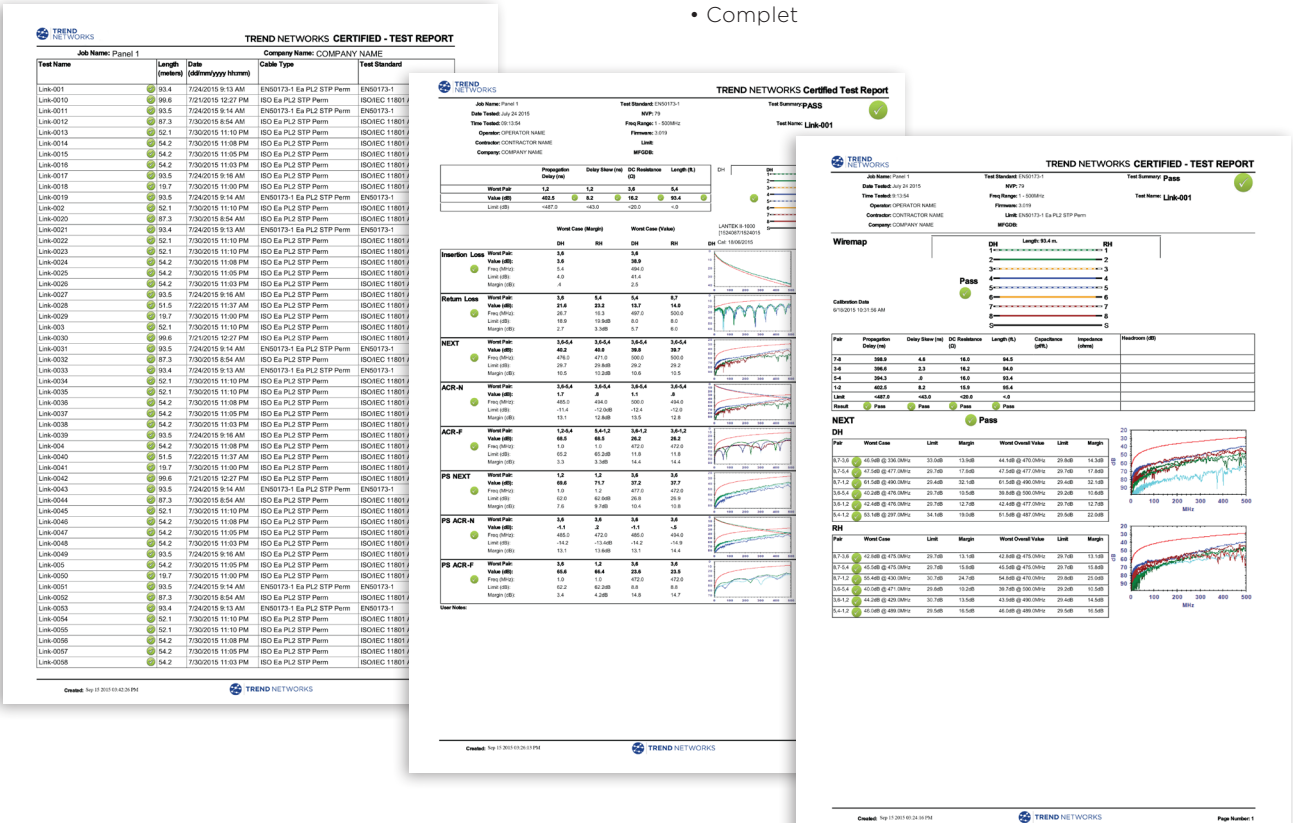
• Complet

TREND NETWORKS
TREND NETWORKS CERTIFIED - TEST REPORT
Job Name: Panel 1
Company Name: COMPANY NAME

| Test Name | Length (meters) | Date (dd/mm/yyyy hh:mm) | Cable Type | Test Standard |
|---|---|---|---|---|
| Link-001 | 93.4 | 7/24/2015 9:13 AM | EN50173-1 Ea PL2 STP Perm | EN50173-1 |
| Link-0010 | 99.6 | 7/21/2015 12:27 PM | ISO Ea PL2 STP Perm | ISO/IEC 11801 |
| Link-0011 | 93.5 | 7/24/2015 9:14 AM | EN50173-1 Ea PL2 STP Perm | EN50173-1 |
| Link-0012 | 87.3 | 7/30/2015 8:54 AM | ISO Ea PL2 STP Perm | ISO/IEC 11801 |
| Link-0013 | 52.1 | 7/30/2015 11:10 PM | ISO Ea PL2 STP Perm | ISO/IEC 11801 |
| Link-0014 | 54.2 | 7/30/2015 11:08 PM | ISO Ea PL2 STP Perm | ISO/IEC 11801 |
| Link-0015 | 54.2 | 7/30/2015 11:05 PM | ISO Ea PL2 STP Perm | ISO/IEC 11801 |
| Link-0016 | 54.2 | 7/30/2015 11:03 PM | ISO Ea PL2 STP Perm | ISO/IEC 11801 |
| Link-0017 | 93.5 | 7/24/2015 9:16 AM | ISO Ea PL2 STP Perm | ISO/IEC 11801 |
| Link-0018 | 19.7 | 7/30/2015 11:00 PM | ISO Ea PL2 STP Perm | ISO/IEC 11801 |
| Link-0019 | 93.5 | 7/24/2015 9:14 AM | EN50173-1 Ea PL2 STP Perm | EN50173-1 |
| Link-002 | 52.1 | 7/30/2015 11:10 PM | ISO Ea PL2 STP Perm | ISO/IEC 11801 |
| Link-0020 | 87.3 | 7/30/2015 8:54 AM | ISO Ea PL2 STP Perm | ISO/IEC 11801 |
| Link-0021 | 93.4 | 7/24/2015 9:13 AM | EN50173-1 Ea PL2 STP Perm | EN50173-1 |
| Link-0022 | 52.1 | 7/30/2015 11:10 PM | ISO Ea PL2 STP Perm | ISO/IEC 11801 |
| Link-0023 | 52.1 | 7/30/2015 11:10 PM | ISO Ea PL2 STP Perm | ISO/IEC 11801 |
| Link-0024 | 54.2 | 7/30/2015 11:08 PM | ISO Ea PL2 STP Perm | ISO/IEC 11801 |
| Link-0025 | 54.2 | 7/30/2015 11:05 PM | ISO Ea PL2 STP Perm | ISO/IEC 11801 |
| Link-0026 | 54.2 | 7/30/2015 11:03 PM | ISO Ea PL2 STP Perm | ISO/IEC 11801 |
| Link-0027 | 93.5 | 7/24/2015 9:16 AM | ISO Ea PL2 STP Perm | ISO/IEC 11801 |
| Link-0028 | 51.5 | 7/22/2015 11:37 AM | ISO Ea PL2 STP Perm | ISO/IEC 11801 |
| Link-0029 | 19.7 | 7/30/2015 11:00 PM | ISO Ea PL2 STP Perm | ISO/IEC 11801 |
| Link-003 | 52.1 | 7/30/2015 11:10 PM | ISO Ea PL2 STP Perm | ISO/IEC 11801 |
| Link-0030 | 99.6 | 7/21/2015 12:27 PM | ISO Ea PL2 STP Perm | ISO/IEC 11801 |
| Link-0031 | 93.5 | 7/24/2015 9:14 AM | EN50173-1 Ea PL2 STP Perm | EN50173-1 |
| Link-0032 | 87.3 | 7/30/2015 8:54 AM | ISO Ea PL2 STP Perm | ISO/IEC 11801 |
| Link-0033 | 93.4 | 7/24/2015 9:13 AM | EN50173-1 Ea PL2 STP Perm | EN50173-1 |
| Link-0034 | 52.1 | 7/30/2015 11:10 PM | ISO Ea PL2 STP Perm | ISO/IEC 11801 |
| Link-0035 | 52.1 | 7/30/2015 11:10 PM | ISO Ea PL2 STP Perm | ISO/IEC 11801 |
| Link-0036 | 54.2 | 7/30/2015 11:08 PM | ISO Ea PL2 STP Perm | ISO/IEC 11801 |
| Link-0037 | 54.2 | 7/30/2015 11:05 PM | ISO Ea PL2 STP Perm | ISO/IEC 11801 |
| Link-0038 | 54.2 | 7/30/2015 11:03 PM | ISO Ea PL2 STP Perm | ISO/IEC 11801 |
| Link-0039 | 93.5 | 7/24/2015 9:16 AM | ISO Ea PL2 STP Perm | ISO/IEC 11801 |
| Link-004 | 54.2 | 7/30/2015 11:08 PM | ISO Ea PL2 STP Perm | ISO/IEC 11801 |
| Link-0040 | 51.5 | 7/22/2015 11:37 AM | ISO Ea PL2 STP Perm | ISO/IEC 11801 |
| Link-0041 | 19.7 | 7/30/2015 11:00 PM | ISO Ea PL2 STP Perm | ISO/IEC 11801 |
| Link-0042 | 99.6 | 7/21/2015 12:27 PM | ISO Ea PL2 STP Perm | ISO/IEC 11801 |
| Link-0043 | 93.5 | 7/24/2015 9:14 AM | EN50173-1 Ea PL2 STP Perm | EN50173-1 |
| Link-0044 | 87.3 | 7/30/2015 8:54 AM | ISO Ea PL2 STP Perm | ISO/IEC 11801 |
| Link-0045 | 52.1 | 7/30/2015 11:10 PM | ISO Ea PL2 STP Perm | ISO/IEC 11801 |
| Link-0046 | 54.2 | 7/30/2015 11:08 PM | ISO Ea PL2 STP Perm | ISO/IEC 11801 |
| Link-0047 | 54.2 | 7/30/2015 11:05 PM | ISO Ea PL2 STP Perm | ISO/IEC 11801 |
| Link-0048 | 54.2 | 7/30/2015 11:03 PM | ISO Ea PL2 STP Perm | ISO/IEC 11801 |
| Link-0049 | 93.5 | 7/24/2015 9:16 AM | ISO Ea PL2 STP Perm | ISO/IEC 11801 |
| Link-005 | 54.2 | 7/30/2015 11:05 PM | ISO Ea PL2 STP Perm | ISO/IEC 11801 |
| Link-0050 | 19.7 | 7/30/2015 11:00 PM | ISO Ea PL2 STP Perm | ISO/IEC 11801 |
| Link-0051 | 93.5 | 7/24/2015 9:14 AM | EN50173-1 Ea PL2 STP Perm | EN50173-1 |
| Link-0052 | 87.3 | 7/30/2015 8:54 AM | ISO Ea PL2 STP Perm | ISO/IEC 11801 |
| Link-0053 | 93.4 | 7/24/2015 9:13 AM | EN50173-1 Ea PL2 STP Perm | EN50173-1 |
| Link-0054 | 52.1 | 7/30/2015 11:10 PM | ISO Ea PL2 STP Perm | ISO/IEC 11801 |
| Link-0055 | 52.1 | 7/30/2015 11:10 PM | ISO Ea PL2 STP Perm | ISO/IEC 11801 |
| Link-0056 | 54.2 | 7/30/2015 11:08 PM | ISO Ea PL2 STP Perm | ISO/IEC 11801 |
| Link-0057 | 54.2 | 7/30/2015 11:05 PM | ISO Ea PL2 STP Perm | ISO/IEC 11801 |
| Link-0058 | 54.2 | 7/30/2015 11:03 PM | ISO Ea PL2 STP Perm | ISO/IEC 11801 |

Created: Sep 15 2015 03:42:26 PM
TREND NETWORKS

TREND NETWORKS
TREND NETWORKS Certified Test Report
Job Name: Panel 1
Date Tested: July 24 2015
Time Tested: 09:13:54
Operator: OPERATOR NAME
Contractor: CONTRACTOR NAME
Company: COMPANY NAME
Test Standard: EN50173-1
NVP: 79
Freq Range: 1 - 500MHz
Firmware: 3.019
Limit:
MFGDB:
Test Summary: PASS
Test Name: Link-001

| | Propagation Delay (ns) | Delay Skew (ns) | DC Resistance (Ω) | Length (ft.) |
|---|---|---|---|---|
| Worst Pair | 1,2 | 1,2 | 3,6 | 5,4 |
| Value (dB) | 402.5 | 8.2 | 16.2 | 93.4 |
| Limit (dB) | <487.0 | <43.0 | <20.0 | <.0 |

DH
LANTEK II-1000 [1524087/1524015
Cal: 18/06/2015

| | | Worst Case (Margin) DH | RH | Worst Case (Value) DH | RH |
|---|---|---|---|---|---|
| Insertion Loss | Worst Pair: | 3,6 | | 3,6 | |
| | Value (dB): | 3.6 | | 38.9 | |
| | Freq (MHz): | 5.4 | | 494.0 | |
| | Limit (dB): | 4.0 | | 41.4 | |
| | Margin (dB): | .4 | | 2.5 | |
| Return Loss | Worst Pair: | 3,6 | 5,4 | 5,4 | 5,7 |
| | Value (dB): | 21.6 | 23.2 | 13.7 | 14.0 |
| | Freq (MHz): | 26.7 | 10.3 | 497.0 | 500.0 |
| | Limit (dB): | 18.9 | 19.9dB | 8.0 | 8.0 |
| | Margin (dB): | 2.7 | 3.3dB | 5.7 | 6.0 |
| NEXT | Worst Pair: | 3,6-5,4 | 3,6-5,4 | 3,6-5,4 | 3,6-5,4 |
| | Value (dB): | 40.2 | 40.6 | 39.8 | 39.7 |
| | Freq (MHz): | 476.0 | 471.0 | 500.0 | 500.0 |
| | Limit (dB): | 29.7 | 29.8dB | 29.2 | 29.2 |
| | Margin (dB): | 10.5 | 10.2dB | 10.6 | 10.5 |
| ACR-N | Worst Pair: | 3,6-5,4 | 3,6-5,4 | 3,6-5,4 | 3,6-5,4 |
| | Value (dB): | 1.7 | .8 | 1.1 | .8 |
| | Freq (MHz): | 465.0 | 494.0 | 500.0 | 494.0 |
| | Limit (dB): | -11.4 | -12.0dB | -12.4 | -12.0 |
| | Margin (dB): | 13.1 | 12.8dB | 13.5 | 12.8 |
| ACR-F | Worst Pair: | 1,2-5,4 | 5,4-1,2 | 3,6-1,2 | 3,6-1,2 |
| | Value (dB): | 68.5 | 66.5 | 26.2 | 26.2 |
| | Freq (MHz): | 1.0 | 1.0 | 472.0 | 472.0 |
| | Limit (dB): | 65.2 | 63.2dB | 11.8 | 11.8 |
| | Margin (dB): | 3.3 | 3.3dB | 14.4 | 14.4 |
| PS NEXT | Worst Pair: | 1,2 | 1,2 | 3,6 | 3,6 |
| | Value (dB): | 69.6 | 71.7 | 37.7 | 37.7 |
| | Freq (MHz): | 1.0 | 1.2 | 477.0 | 472.0 |
| | Limit (dB): | 62.0 | 62.0dB | 26.9 | 26.9 |
| | Margin (dB): | 7.6 | 9.7dB | 10.4 | 10.8 |
| PS ACR-N | Worst Pair: | 3,6 | 3,6 | 3,6 | 3,6 |
| | Value (dB): | -1.1 | .2 | -1.1 | -.5 |
| | Freq (MHz): | 465.0 | 472.0 | 486.0 | 494.0 |
| | Limit (dB): | -14.2 | -13.4dB | -14.2 | -14.9 |
| | Margin (dB): | 13.1 | 13.6dB | 13.1 | 14.4 |
| PS ACR-F | Worst Pair: | 3,6 | 1,2 | 3,6 | 3,6 |
| | Value (dB): | 65.6 | 66.4 | 23.6 | 23.5 |
| | Freq (MHz): | 1.0 | 1.0 | 472.0 | 472.0 |
| | Limit (dB): | 62.2 | 62.2dB | 8.8 | 8.8 |
| | Margin (dB): | 3.4 | 4.2dB | 14.8 | 14.7 |

User Notes:

Created: Sep 15 2015 03:26:13 PM
TREND NETWORKS

TREND NETWORKS
TREND NETWORKS CERTIFIED - TEST REPORT
Job Name: Panel 1
Date Tested: July 24 2015
Time Tested: 9:13:54
Operator: OPERATOR NAME
Contractor: CONTRACTOR NAME
Company: COMPANY NAME
Test Standard: EN50173-1
NVP: 79
Freq Range: 1 - 500MHz
Firmware: 3.019
Limit: EN50173-1 Ea PL2 STP Perm
MFGDB:
Test Summary: Pass
Test Name: Link-001

Wiremap
DH Length: 93.4 m. RH
1 2 3 6 4 5 7 8 S
Pass
Calibration Date
6/18/2015 10:31:56 AM

| Pair | Propagation Delay (ns) | Delay Skew (ns) | DC Resistance (Ω) | Length (ft.) | Capacitance (pf/ft.) | Impedance (ohms) | Headroom (dB) |
|---|---|---|---|---|---|---|---|
| 7-8 | 398.9 | 4.8 | 16.0 | 94.5 | | | |
| 3-6 | 396.6 | 2.3 | 16.2 | 94.0 | | | |
| 5-4 | 394.3 | .8 | 16.0 | 93.4 | | | |
| 1-2 | 402.5 | 8.2 | 15.9 | 95.4 | | | |
| Limit | <487.0 | <43.0 | <20.0 | <.0 | | | |
| Result | Pass | Pass | Pass | Pass | | | |

NEXT Pass
DH

| Pair | Worst Case | Limit | Margin | Worst Overall Value | Limit | Margin |
|---|---|---|---|---|---|---|
| 8,7-3,6 | 46.9dB @ 236.0MHz | 33.0dB | 13.9dB | 44.1dB @ 470.0MHz | 29.8dB | 14.3dB |
| 8,7-5,4 | 47.5dB @ 477.0MHz | 29.7dB | 17.8dB | 47.5dB @ 477.0MHz | 29.7dB | 17.8dB |
| 8,7-1,2 | 61.5dB @ 490.0MHz | 29.4dB | 32.1dB | 61.5dB @ 490.0MHz | 29.4dB | 32.1dB |
| 3,6-5,4 | 40.2dB @ 476.0MHz | 29.7dB | 10.5dB | 39.8dB @ 500.0MHz | 29.2dB | 10.6dB |
| 3,6-1,2 | 42.4dB @ 476.0MHz | 29.7dB | 12.7dB | 42.4dB @ 477.0MHz | 29.7dB | 12.7dB |
| 5,4-1,2 | 53.1dB @ 297.0MHz | 34.1dB | 19.0dB | 51.5dB @ 487.0MHz | 29.5dB | 22.0dB |

RH

| Pair | Worst Case | Limit | Margin | Worst Overall Value | Limit | Margin |
|---|---|---|---|---|---|---|
| 8,7-3,6 | 42.8dB @ 475.0MHz | 29.7dB | 13.1dB | 42.8dB @ 475.0MHz | 29.7dB | 13.1dB |
| 8,7-5,4 | 45.5dB @ 475.0MHz | 29.7dB | 15.8dB | 45.5dB @ 475.0MHz | 29.7dB | 15.8dB |
| 8,7-1,2 | 54.8dB @ 430.0MHz | 30.7dB | 24.7dB | 54.8dB @ 490.0MHz | 29.8dB | 25.0dB |
| 3,6-5,4 | 40.0dB @ 471.0MHz | 29.8dB | 10.2dB | 39.7dB @ 500.0MHz | 29.2dB | 10.5dB |
| 3,6-1,2 | 44.2dB @ 429.0MHz | 30.7dB | 13.5dB | 43.9dB @ 490.0MHz | 29.4dB | 14.5dB |
| 5,4-1,2 | 46.0dB @ 489.0MHz | 29.5dB | 16.5dB | 46.0dB @ 489.0MHz | 29.5dB | 16.5dB |

20 30 40 50 60 70 80 90
dB
0 100 200 300 400 500
MHz

20 30 40 50 60 70 80 90
dB
0 100 200 300 400 500
MHz

Created: Sep 15 2015 03:24:16 PM
TREND NETWORKS
Page Number: 1